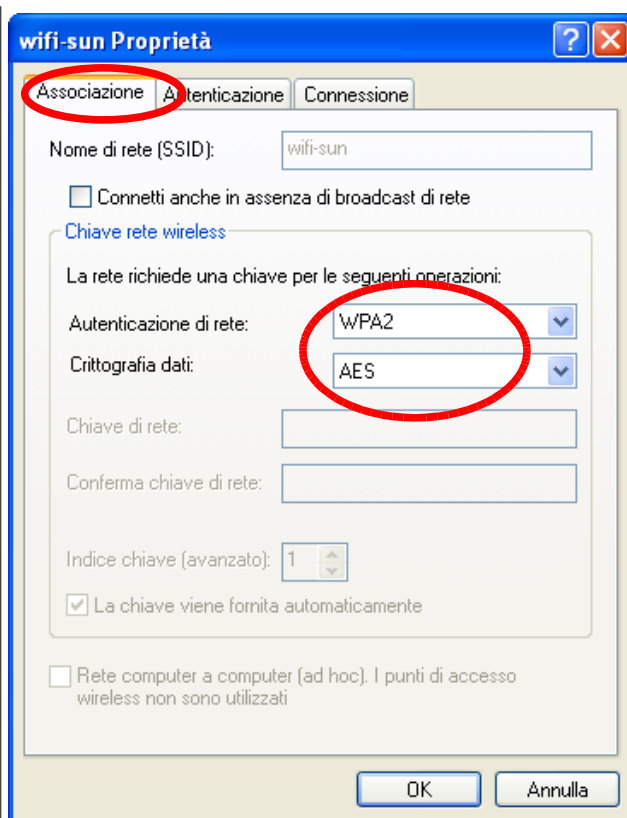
wifi-sun Proprietà

Associazione | Autenticazione | Connessione

Nome di rete (SSID): wifi-sun

Connetti anche in assenza di broadcast di rete

Chiave rete wireless

La rete richiede una chiave per le seguenti operazioni:

Autenticazione di rete: WPA2

Crittografia dati: AES

Chiave di rete:

Conferma chiave di rete:

Indice chiave (avanzato): 1

La chiave viene fornita automaticamente

Rete computer a computer (ad hoc). I punti di accesso wireless non sono utilizzati

OK Annulla